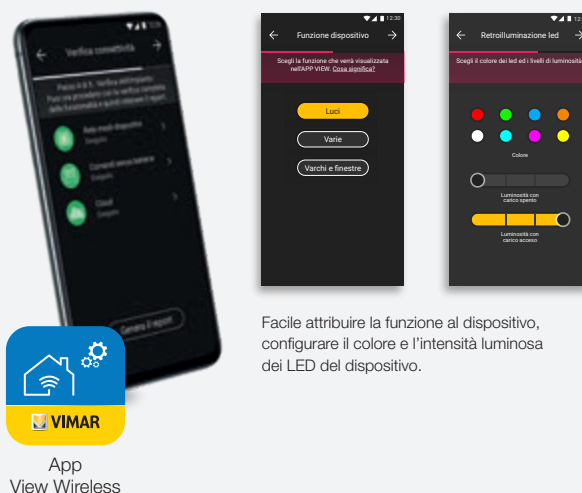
Verifica connettività

Passo 4 di 5. Verifica dell'impianto. Puoi ora procedere con la verifica connettività funzionalità e quindi ottenere il report.

Rete mesh dispositivi

Dispositivi

Comandi senza batteria

Dispositivi

Cloud

Dispositivi

Genera il report

12:30

Funzione dispositivo

Scegli la funzione che verrà visualizzata nell'APP VIEW. Cosa significa?

Luci

Varie

Varchi e finestre

Retroilluminazione led

Scegli il colore dei led ed i livelli di luminosità

Colore

Luminosità con carico spento

Luminosità con carico acceso

Facile attribuire la funzione al dispositivo, configurare il colore e l'intensità luminosa dei LED del dispositivo.

VIMAR

App
View Wireless